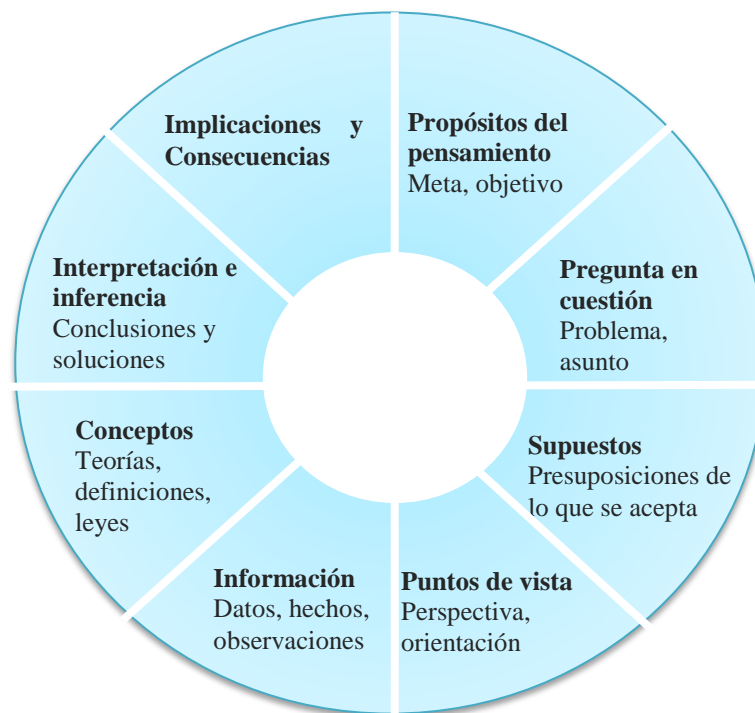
Implicaciones y Consecuencias

Propósitos del pensamiento
Meta, objetivo

Pregunta en cuestión
Problema, asunto

Supuestos
Presuposiciones de lo que se acepta

Puntos de vista
Perspectiva, orientación

Información
Datos, hechos, observaciones

Conceptos
Teorías, definiciones, leyes

Interpretación e inferencia
Conclusiones y soluciones